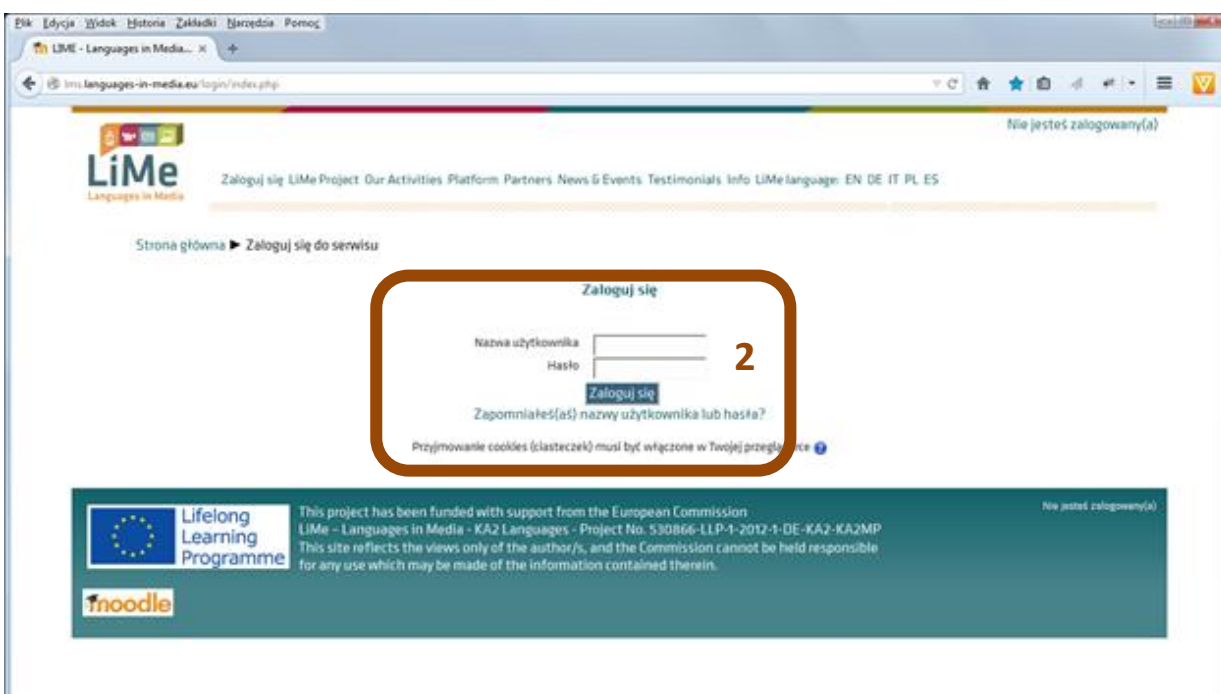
Plik Edycja Widok Historia Zakładki Narzędzia Pomoc

LiME - Languages in Media... ×

lms.languages-in-media.eu/login/index.php

Nie jesteś zalogowany(a)

LiMe
Languages in Media

Zaloguj się LiMe Project Our Activities Platform Partners News & Events Testimonials Info LiMe language: EN DE IT PL ES

Strona główna ► Zaloguj się do serwisu

Zaloguj się

Nazwa użytkownika
Hasło

2

Zaloguj się

Zapomniałeś(aś) nazwy użytkownika lub hasła?

Przyjmowanie cookies (ciasteczek) musi być włączone w Twojej przegl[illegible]ce

Lifelong Learning Programme

This project has been funded with support from the European Commission
LiMe – Languages in Media - KA2 Languages - Project No. 530866-LLP-1-2012-1-DE-KA2-KA2MP
This site reflects the views only of the author/s, and the Commission cannot be held responsible for any use which may be made of the information contained therein.

Nie jesteś zalogowany(a)

moodle